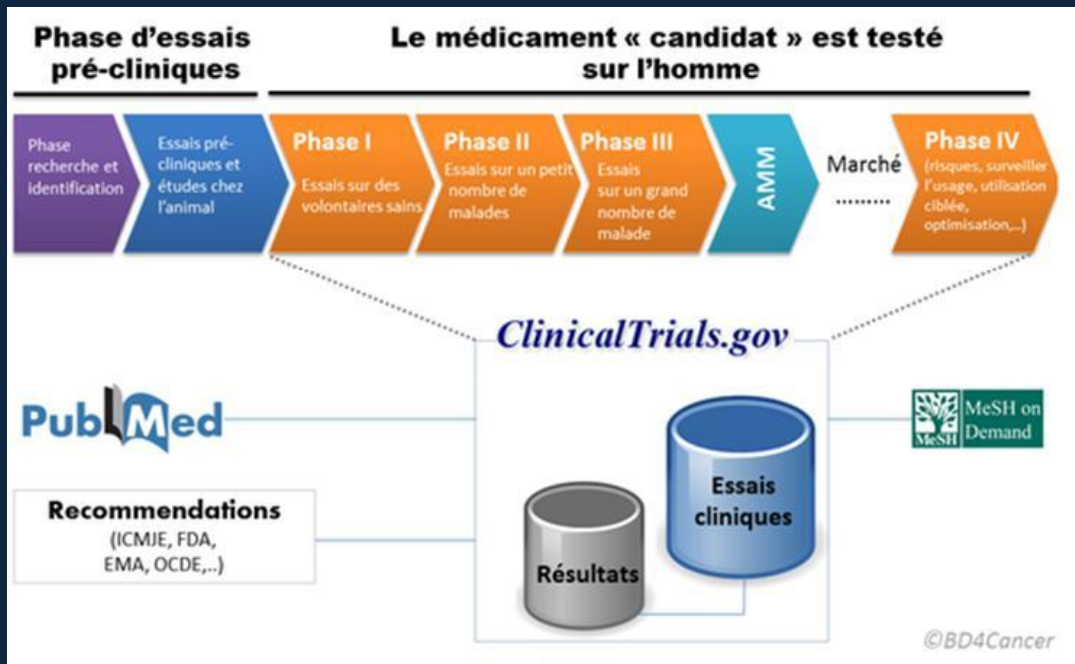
Phase d'essais pré-cliniques

Le médicament « candidat » est testé sur l'homme

Phase recherche et identification

Essais pré-cliniques et études chez l'animal

Phase I
Essais sur des volontaires sains

Phase II
Essais sur un petit nombre de malades

Phase III
Essais sur un grand nombre de malade

AMM

Marché
.........

Phase IV
(risques, surveiller l'usage, utilisation ciblée, optimisation,..)

ClinicalTrials.gov

PubMed

MeSH on Demand
MeSH

Recommendations
(ICMJE, FDA, EMA, OCDE,..)

Essais cliniques

Résultats

©BD4Cancer